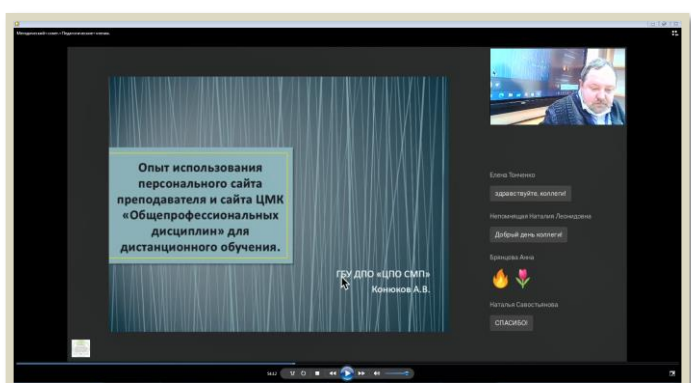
Методический совет «Педагогические чтения»

Опыт использования персонального сайта преподавателя и сайта ЦМК «Общепрофессиональных дисциплин» для дистанционного обучения.

ГБУ ДПО «ЦПО СМП»
Конюков А.В.

Елена Томченко
здравствуйте, коллеги!

Непомнящая Наталия Леонидовна
Добрый день коллеги!

Бриндева Анна

Наталья Савостьянова
СПАСИБО!

14:42